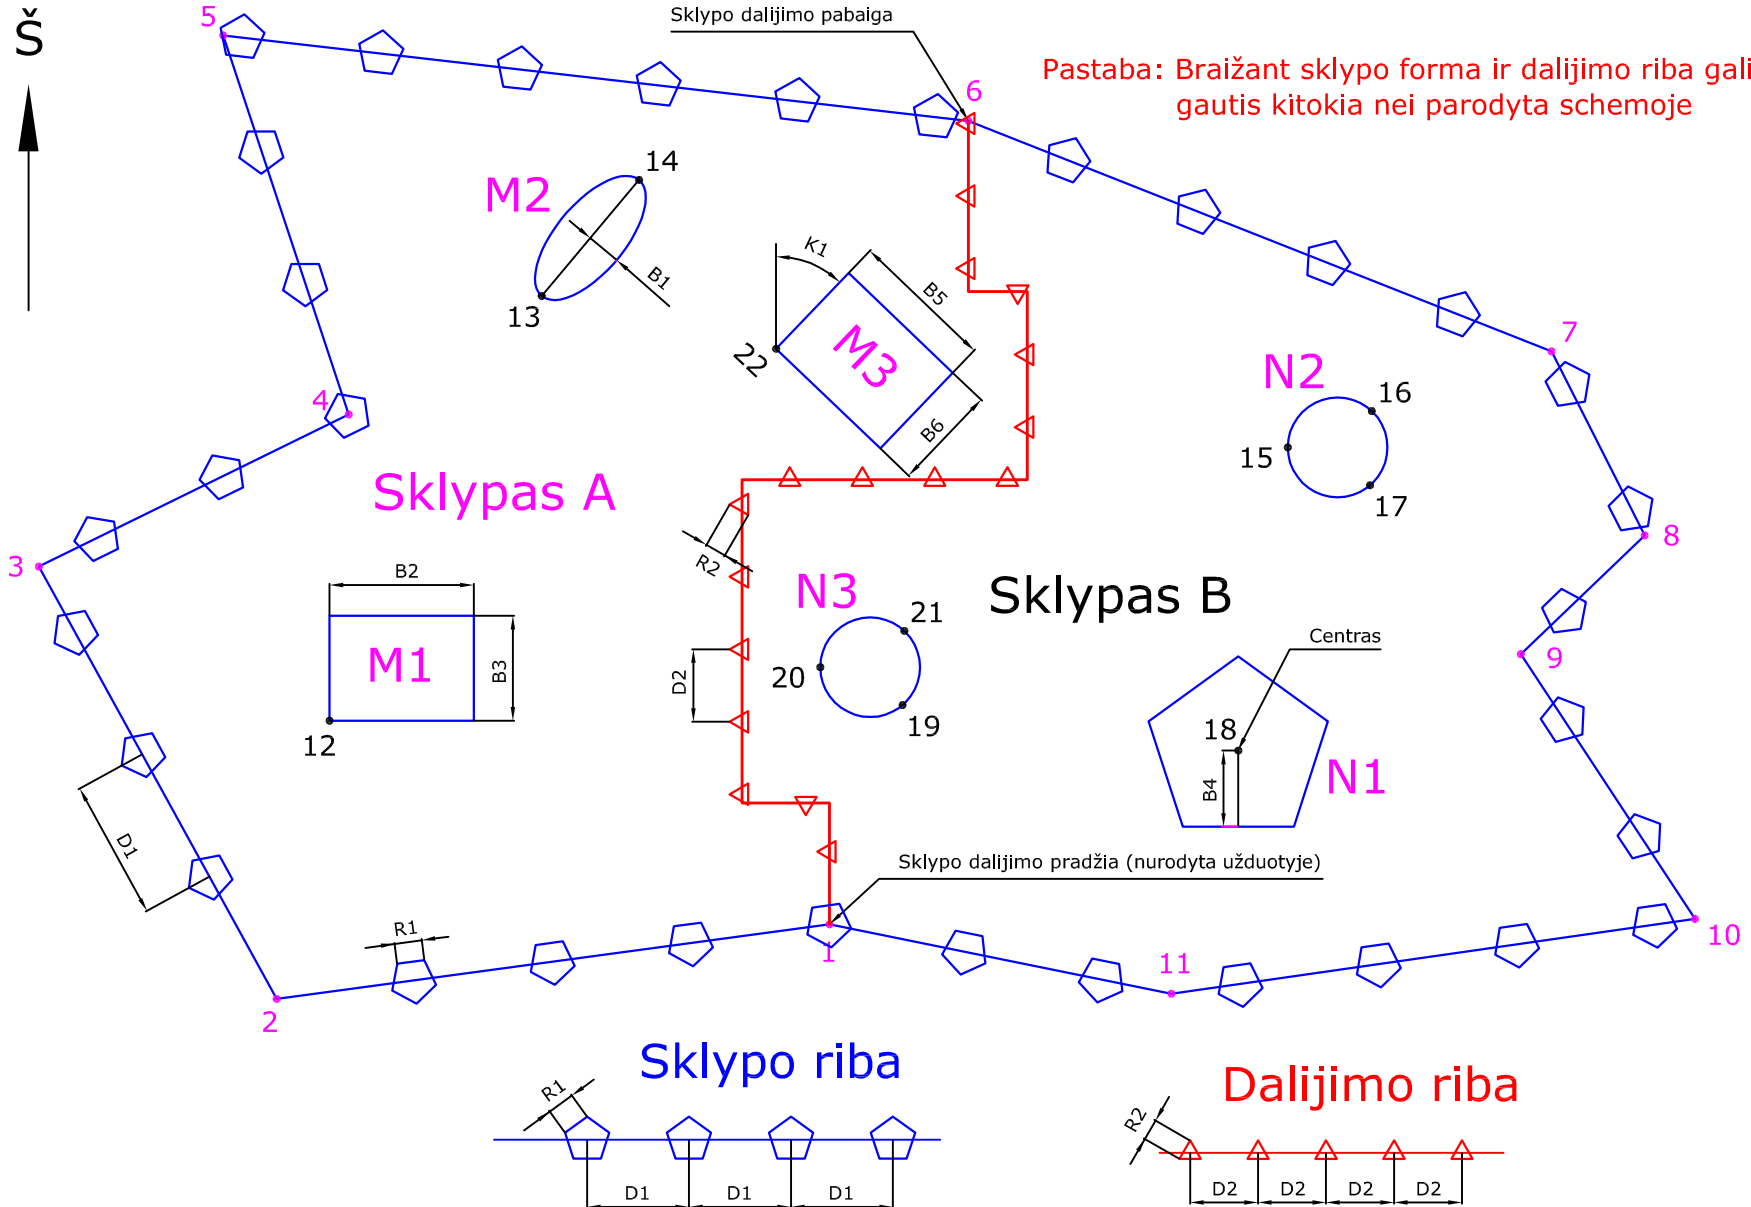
Š

5

Sklypo dalijimo pabaiga

6

Pastaba: Braižant sklypo forma ir dalijimo riba gali gautis kitokia nei parodyta schemoje

M2

14

B1

13

K1

B5

22

M3

B6

7

N2

16

15

17

4

Sklypas A

8

3

B2

R2

N3

21

Sklypas B

9

M1

B3

D2

20

19

Centras

18

N1

B4

12

D1

Sklypo dalijimo pradžia (nurodyta užduotyje)

R1

1

11

10

2

Sklypo riba

R1

D1 D1 D1

Dalijimo riba

R2

D2 D2 D2 D2